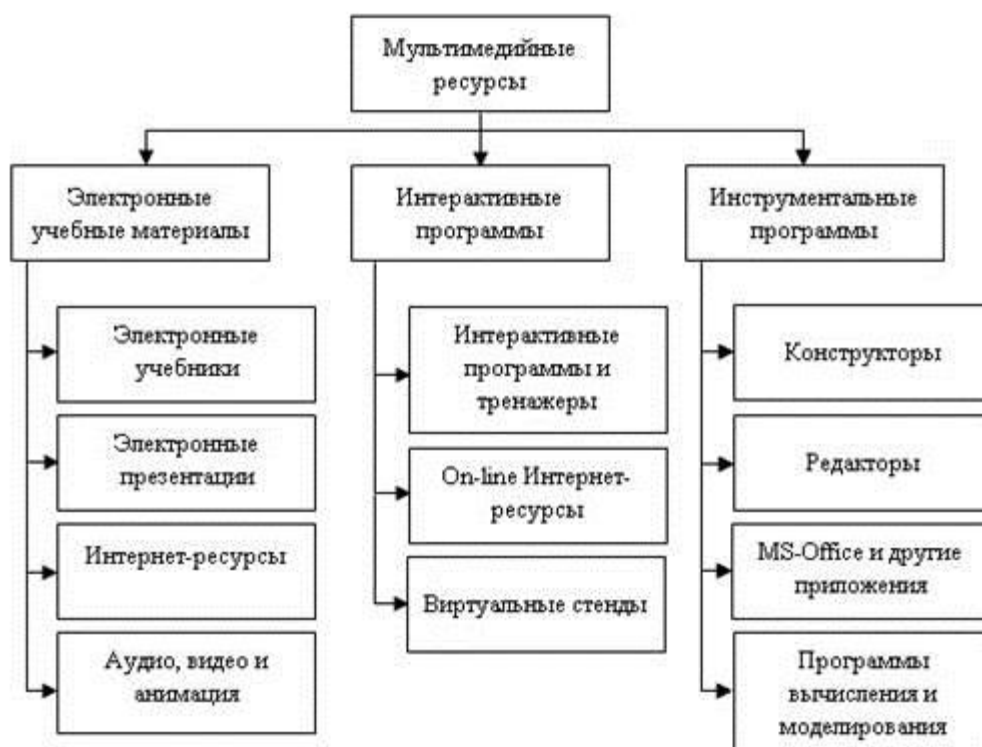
Мультимедийные ресурсы

Электронные учебные материалы

Интерактивные программы

Инструментальные программы

Электронные учебники

Электронные презентации

Интернет-ресурсы

Аудио, видео и анимация

Интерактивные программы и тренажеры

On-line Интернет-ресурсы

Виртуальные стенды

Конструкторы

Редакторы

MS-Office и другие приложения

Программы вычисления и моделирования